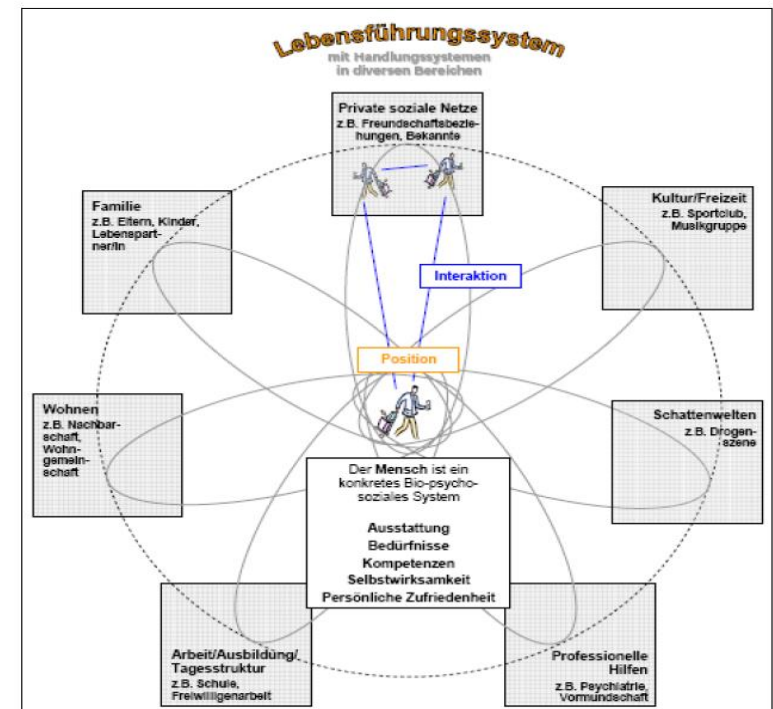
Lebensführungssystem
mit Handlungssystemen in diversen Bereichen

Private soziale Netze
z.B. Freundschaftsbeziehungen, Bekannte

Familie
z.B. Eltern, Kinder, Lebenspartner/in

Kultur/Freizeit
z.B. Sportclub, Musikgruppe

Interaktion

Position

Wohnen
z.B. Nachbarschaft, Wohngemeinschaft

Schattenwelten
z.B. Drogenszene

Der Mensch ist ein konkretes Bio-psycho-soziales System

Ausstattung
Bedürfnisse
Kompetenzen
Selbstwirksamkeit
Persönliche Zufriedenheit

Arbeit/Ausbildung/ Tagesstruktur
z.B. Schule, Freiwilligenarbeit

Professionelle Hilfen
z.B. Psychiatrie, Vormundschaft